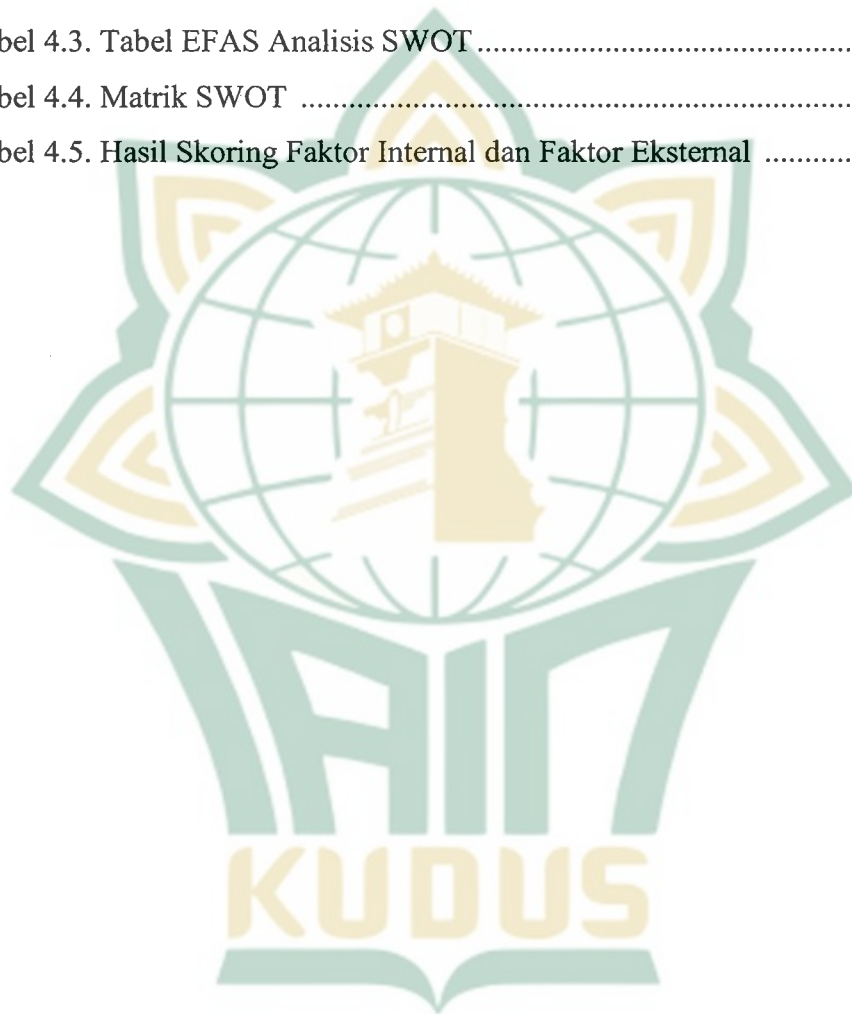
bel 4.3. Tabel EFAS Analisis SWOT ..............................................

bel 4.4. Matrik SWOT ..............................................................

bel 4.5. Hasil Skoring Faktor Internal dan Faktor Eksternal ..........

KUDUS